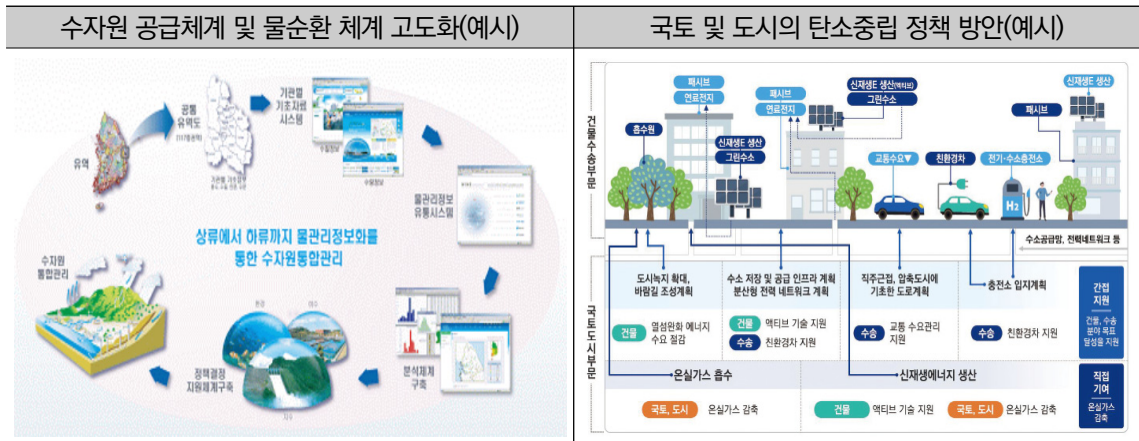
| 수자원 공급체계 및 물순환 체계 고도화(예시) | 국토 및 도시의 탄소중립 정책 방안(예시) |
|---|---|

유역

공통 유역도

기관별 기초자료 시스템

물관리정보 유통시스템

상류에서 하류까지 물관리정보화를 통한 수자원통합관리

수자원 통합관리

분석체계 구축

정책결정 지원체계구축

건물수송부문

패시브

연료전지

흡수원

신재생E 생산

그린수소

패시브

연료전지

신재생E 생산(액티브)

그린수소

교통수요▼

친환경차

전기·수소충전소

신재생E 생산

패시브

$H_2$

수소공급망, 전력네트워크 등

국토도시부문

도시녹지 확대, 바람길 조성계획

수소 저장 및 공급 인프라 계획 분산형 전력 네트워크 계획

직주근접, 압축도시에 기초한 도로계획

충전소 입지계획

간접 지원

건물 열섬완화 에너지 수요 절감

건물 액티브 기술 지원

수송 친환경차 지원

수송 교통 수요관리 지원

수송 친환경차 지원

건물, 수송 분야 목표 달성을 지원

온실가스 흡수

신재생에너지 생산

직접 기여

국토, 도시 온실가스 감축

건물 액티브 기술 지원

국토, 도시 온실가스 감축

온실가스 감축